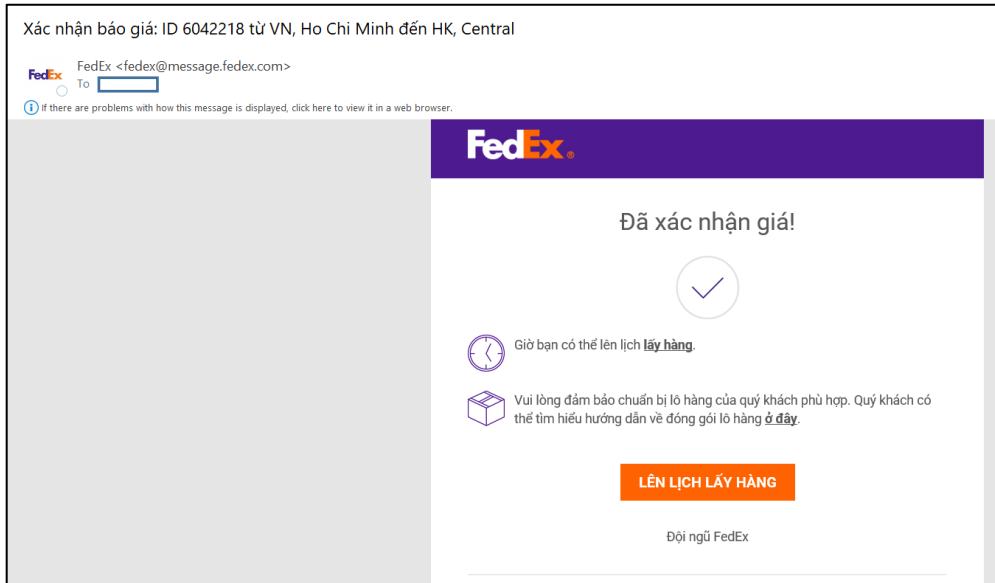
Xác nhận báo giá: ID 6042218 từ VN, Ho Chi Minh đến HK, Central

FedEx

FedEx <fedex@message.fedex.com>
To

If there are problems with how this message is displayed, click here to view it in a web browser.

FedEx

Đã xác nhận giá!

Giờ bạn có thể lên lịch lấy hàng.

Vui lòng đảm bảo chuẩn bị lô hàng của quý khách phù hợp. Quý khách có thể tìm hiểu hướng dẫn về đóng gói lô hàng ở đây.

LÊN LỊCH LẤY HÀNG

Đội ngũ FedEx